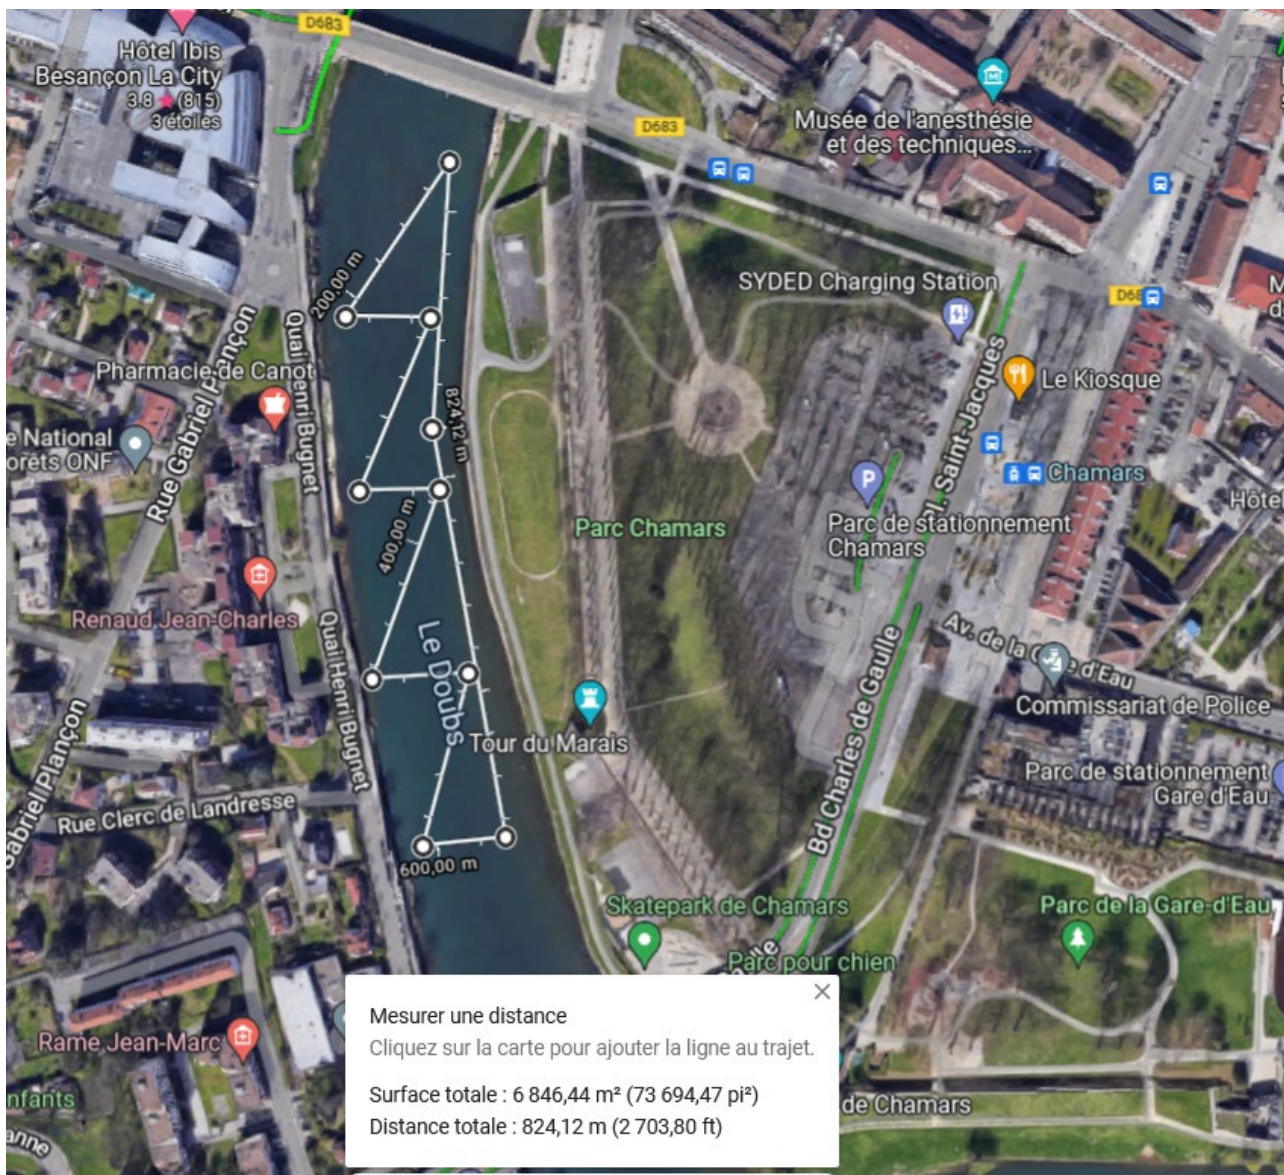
D683
Hôtel Ibis Besançon La City
3,8 ★ (815)
3 étoiles
D683
Musée de l'anesthésie et des techniques...
200,00 m
824,12 m
SYDED Charging Station
D683
M
d
Pharmacie de Canot
Rue Gabriel Plançon
Quai Henri Bugnet
Le Kiosque
e National
orêts ONF
400,00 m
Chamars
Hôtel
Parc Chamars
Parc de stationnement Chamars
Rue Saint-Jacques
Renaud Jean-Charles
Quai Henri Bugnet
Le Doubs
Av. de la Gare d'Eau
Commissariat de Police
Tour du Marais
Gabriel Plançon
Parc de stationnement Gare d'Eau
Rue Clerc de Landresse
Bd Charles de Gaulle
600,00 m
Skatepark de Chamars
Parc de la Gare-d'Eau
Parc pour chien
Rame Jean-Marc
nfants
anne
de Chamars
Mesurer une distance
Cliquez sur la carte pour ajouter la ligne au trajet.
Surface totale : 6 846,44 m² (73 694,47 pi²)
Distance totale : 824,12 m (2 703,80 ft)